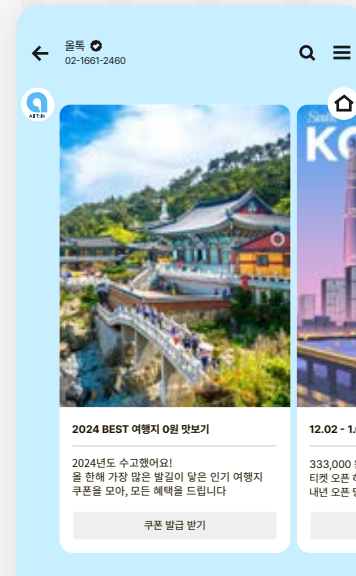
올톡
02-1661-2460

AIRTNR

2024 BEST 여행지 0원 맛보기

2024년도 수고했어요!
올 한해 가장 많은 발길이 닿은 인기 여행지 쿠폰을 모아, 모든 혜택을 드립니다

쿠폰 발급 받기

KO

12.02 - 1.

333,000
티켓 오픈
내년 오픈